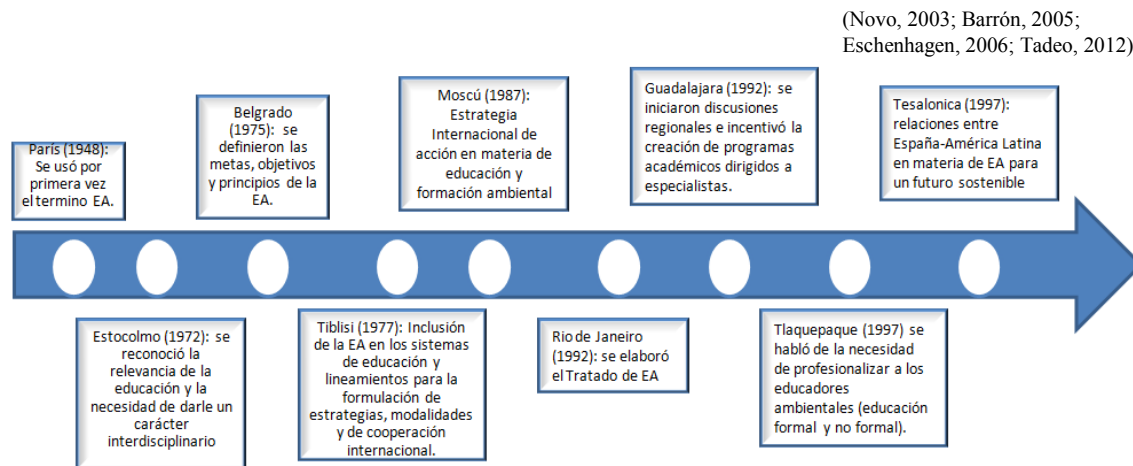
(Novo, 2003; Barrón, 2005; Eschenhagen, 2006; Tadeo, 2012)

Paris (1948): Se usó por primera vez el termino EA.

Belgrado (1975): se definieron las metas, objetivos y principios de la EA.

Moscú (1987): Estrategia Internacional de acción en materia de educación y formación ambiental

Guadalajara (1992): se iniciaron discusiones regionales e incentivó la creación de programas académicos dirigidos a especialistas.

Tesalonica (1997): relaciones entre España-América Latina en materia de EA para un futuro sostenible

Estocolmo (1972): se reconoció la relevancia de la educación y la necesidad de darle un carácter interdisciplinario

Tiblisi (1977): Inclusión de la EA en los sistemas de educación y lineamientos para la formulación de estrategias, modalidades y de cooperación internacional.

Rio de Janeiro (1992): se elaboró el Tratado de EA

Tlaquepaque (1997) se habló de la necesidad de profesionalizar a los educadores ambientales (educación formal y no formal).